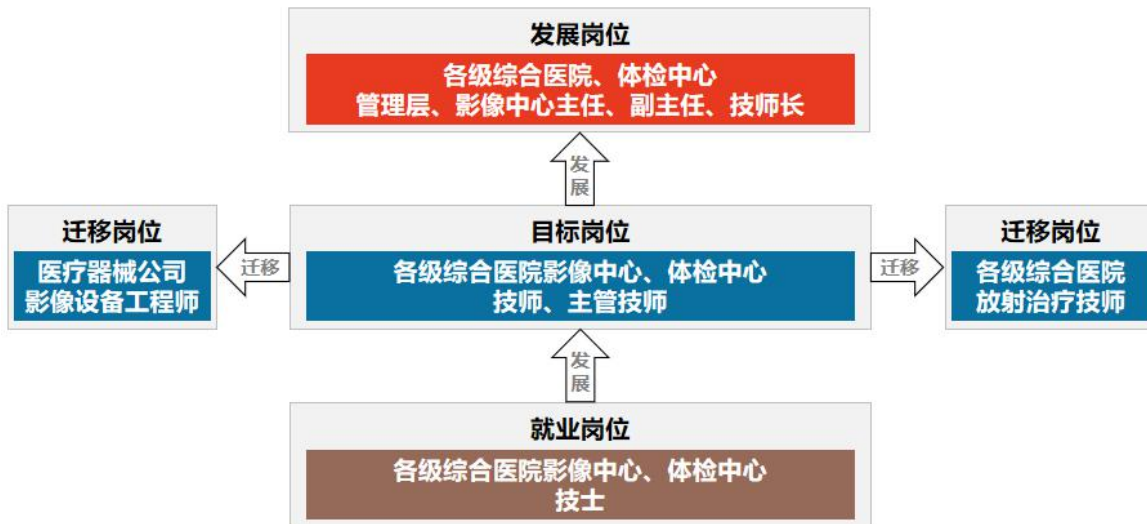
发展岗位

各级综合医院、体检中心
管理层、影像中心主任、副主任、技师长

发展

迁移岗位

医疗器械公司
影像设备工程师

迁移

目标岗位

各级综合医院影像中心、体检中心
技师、主管技师

迁移

迁移岗位

各级综合医院
放射治疗技师

发展

就业岗位

各级综合医院影像中心、体检中心
技士